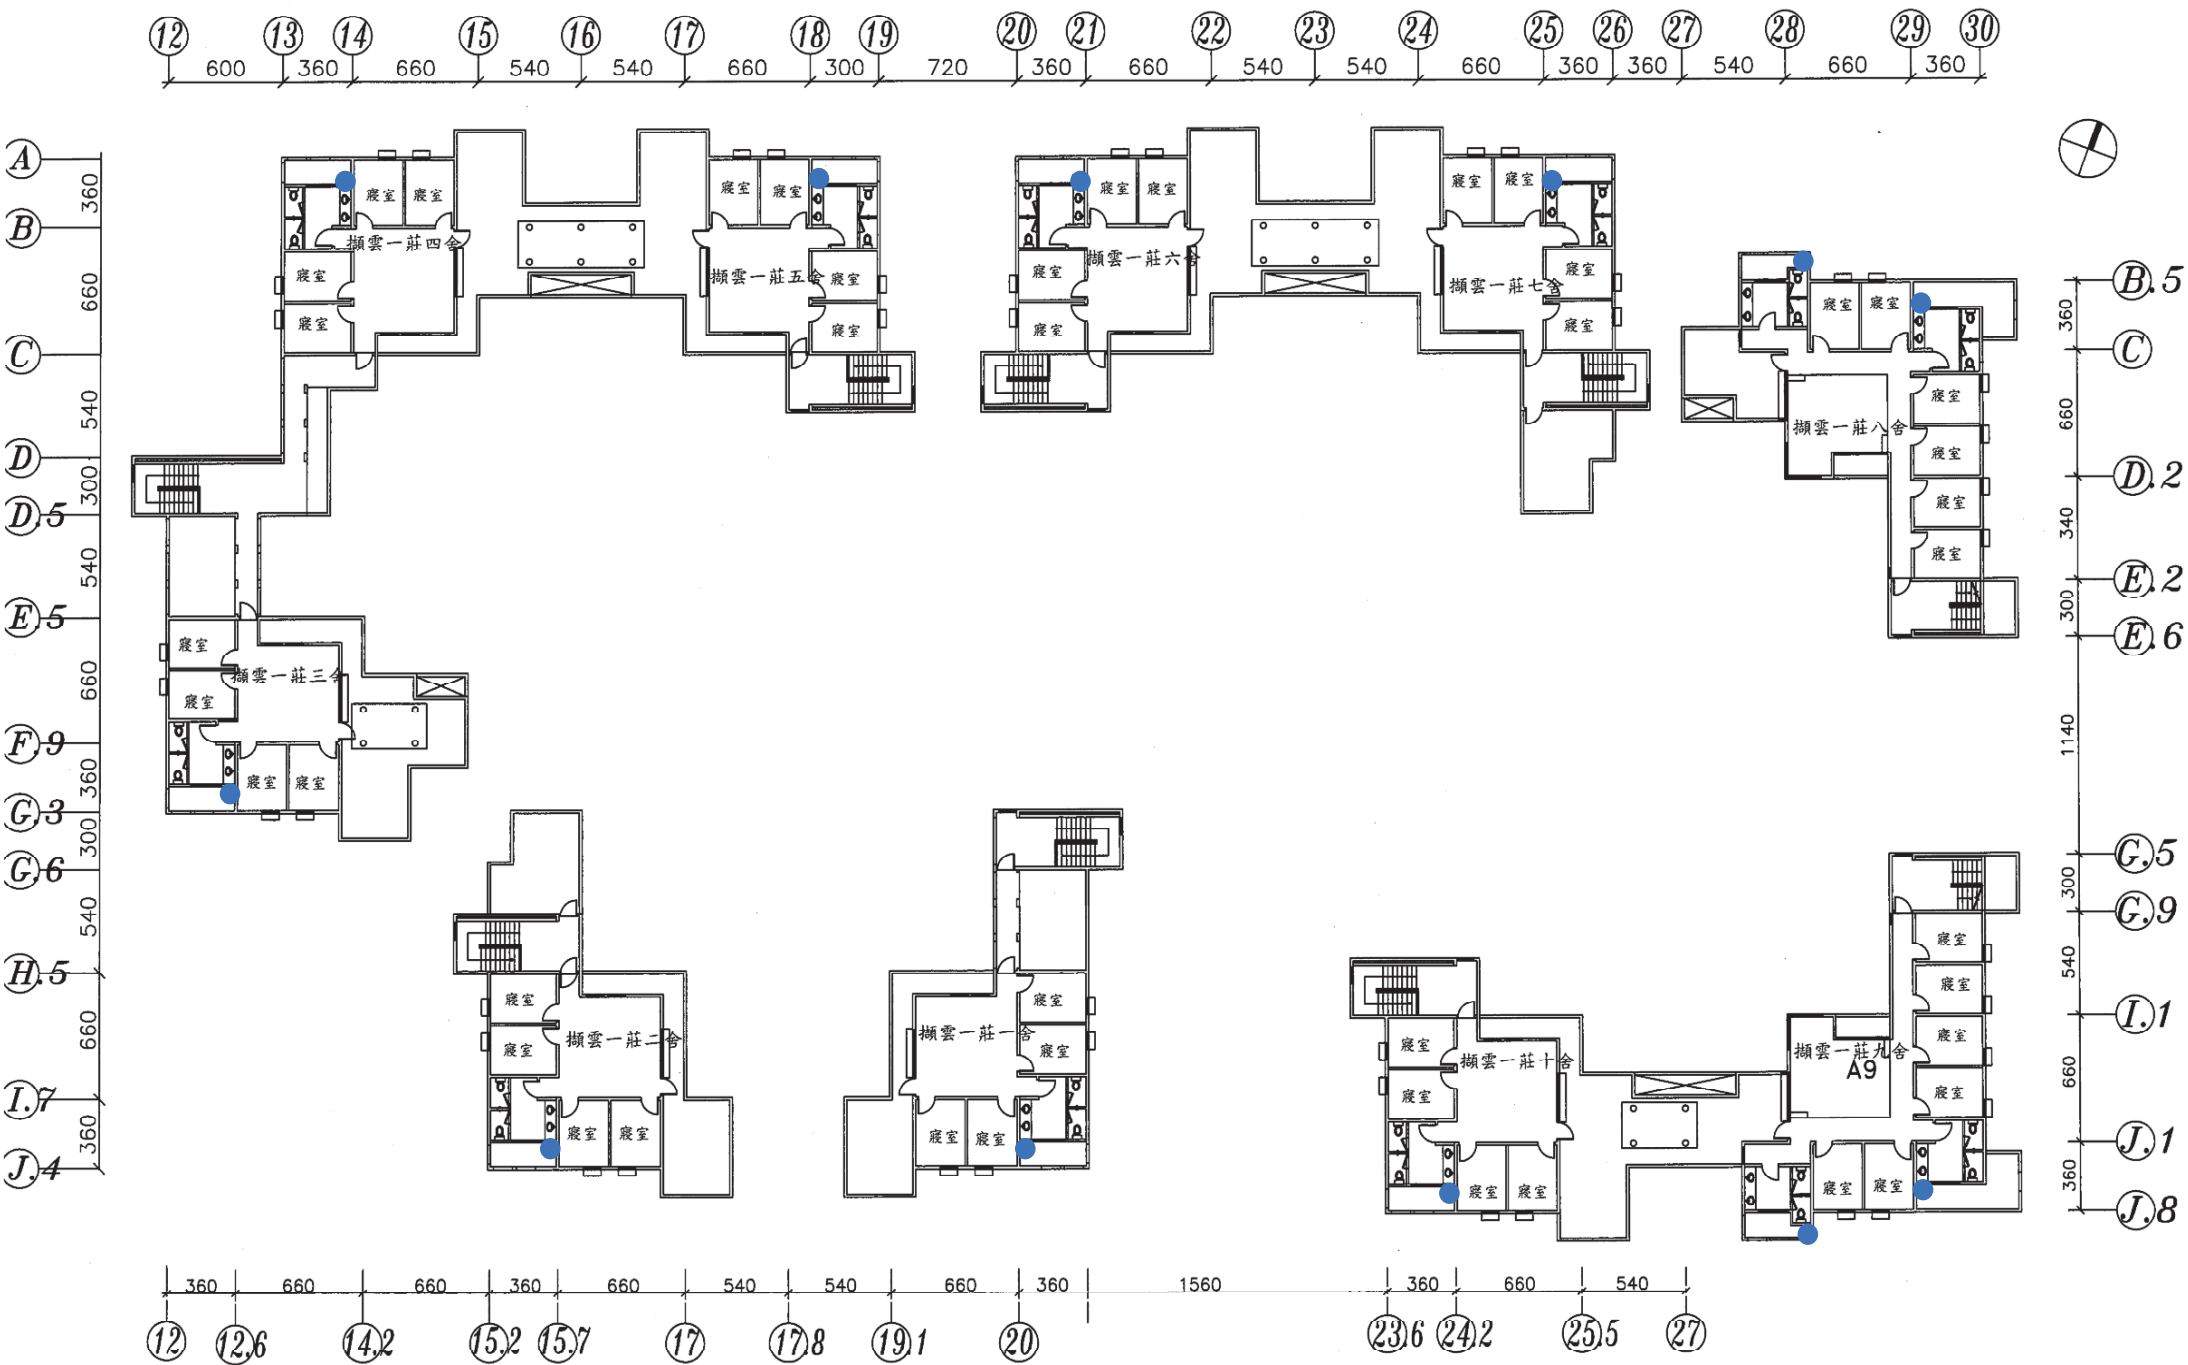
12 13 14 15 16 17 18 19 20 21 22 23 24 25 26 27 28 29 30

600 360 660 540 540 660 300 720 360 660 540 540 660 360 360 540 660 360

A B C D D.5 E.5 F.9 G.3 G.6 H.5 I.7 J.4

360 660 540 300 540 660 360 300 540 660 360

寢室 寢室 擷雲一莊四舍 寢室 寢室

寢室 寢室 擷雲一莊五舍 寢室 寢室

寢室 寢室 擷雲一莊六舍 寢室 寢室

寢室 寢室 擷雲一莊七舍 寢室 寢室

寢室 寢室 擷雲一莊八舍 寢室 寢室 寢室 寢室

寢室 擷雲一莊三舍 寢室 寢室 寢室

寢室 擷雲一莊二舍 寢室 寢室 寢室

擷雲一莊一舍 寢室 寢室 寢室 寢室

寢室 擷雲一莊十舍 寢室 寢室 寢室

擷雲一莊九舍 A9 寢室 寢室 寢室 寢室 寢室 寢室

B.5 C D.2 E.2 E.6 G.5 G.9 I.1 J.1 J.8

360 660 340 300 1140 300 540 660 360

360 660 660 360 660 540 540 660 360 1560 360 660 540

12 12.6 14.2 15.2 15.7 17 17.8 19.1 20 23.6 24.2 25.5 27